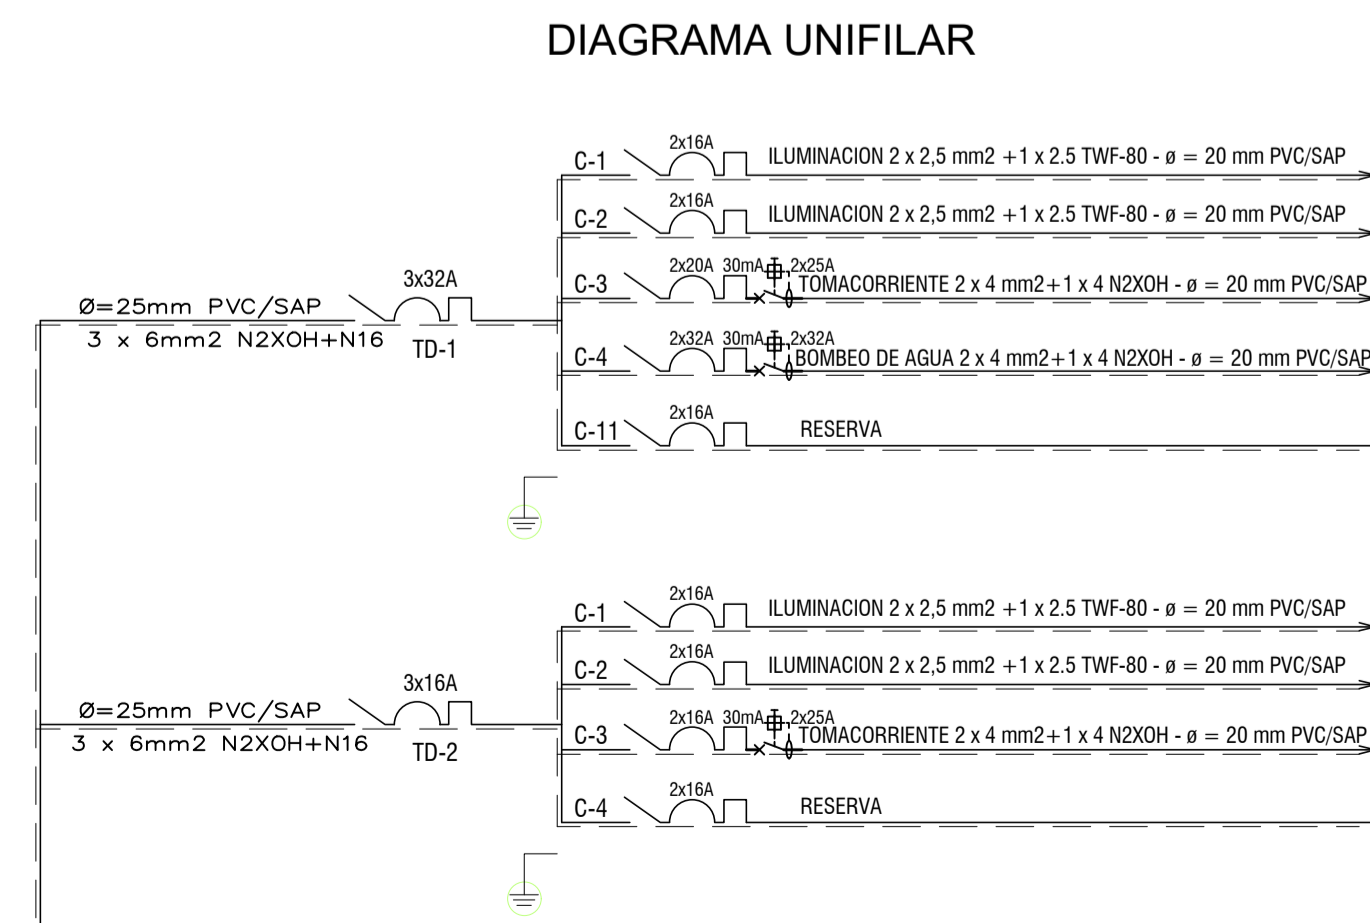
DIAGRAMA UNIFILAR

Ø=25mm PVC/SAP
3 x 6mm2 N2XOH+N16

3x32A
TD-1

C-1 2x16A ILUMINACION 2 x 2,5 mm2 +1 x 2.5 TWF-80 - ø = 20 mm PVC/SAP
C-2 2x16A ILUMINACION 2 x 2,5 mm2 +1 x 2.5 TWF-80 - ø = 20 mm PVC/SAP
C-3 2x20A 30mA 2x25A TOMACORRIENTE 2 x 4 mm2+1 x 4 N2XOH - ø = 20 mm PVC/SAP
C-4 2x32A 30mA 2x32A BOMBEO DE AGUA 2 x 4 mm2+1 x 4 N2XOH - ø = 20 mm PVC/SAP
C-11 2x16A RESERVA

Ø=25mm PVC/SAP
3 x 6mm2 N2XOH+N16

3x16A
TD-2

C-1 2x16A ILUMINACION 2 x 2,5 mm2 +1 x 2.5 TWF-80 - ø = 20 mm PVC/SAP
C-2 2x16A ILUMINACION 2 x 2,5 mm2 +1 x 2.5 TWF-80 - ø = 20 mm PVC/SAP
C-3 2x16A 30mA 2x25A TOMACORRIENTE 2 x 4 mm2+1 x 4 N2XOH - ø = 20 mm PVC/SAP
C-4 2x16A RESERVA